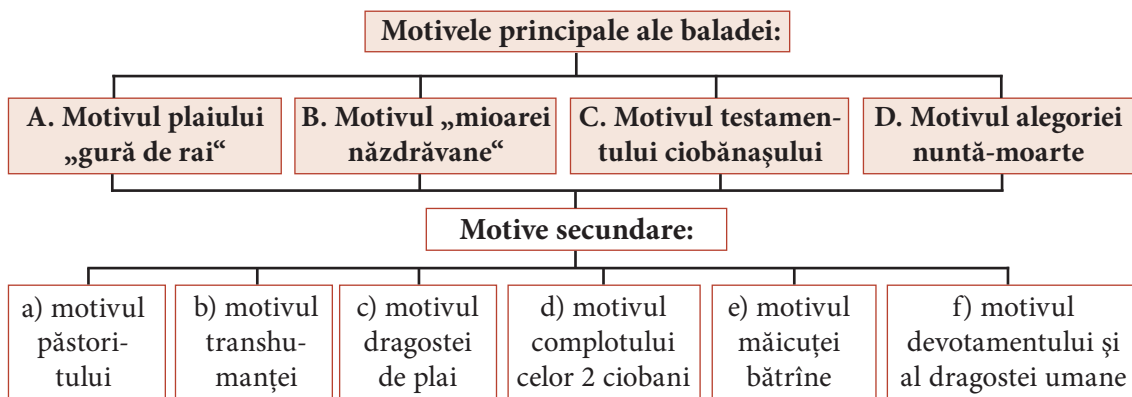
Motivele principale ale baladei:

A. Motivul plaiului „gură de rai“

B. Motivul „mioarei năzdrăvane“

C. Motivul testamentului ciobănașului

D. Motivul alegoriei nuntă-moarte

Motive secundare:

a) motivul păstoritului

b) motivul transhumanței

c) motivul dragostei de plai

d) motivul complotului celor 2 ciobani

e) motivul măicuței bătrîne

f) motivul devotamentului și al dragostei umane